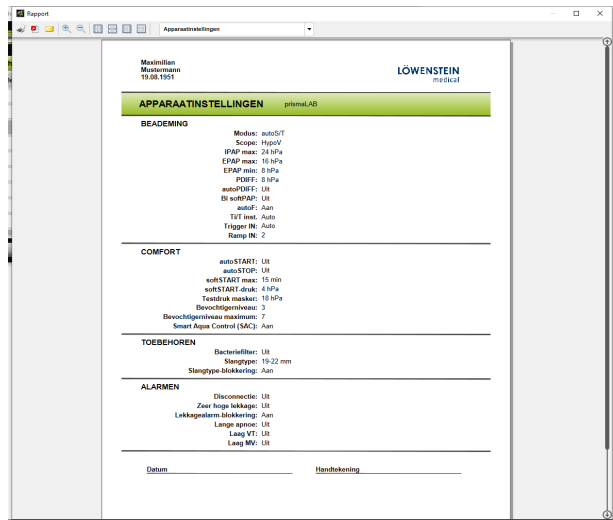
Rapport

Apparaatinstellingen

Maximilian
Mustermann
19.08.1951

LÖWENSTEIN
medical

APPARAATINSTELLINGEN prismaLAB

BEADEMING

| | |
|---|---|
| Modus: | autoS/T |
| Scope: | HypoV |
| IPAP max: | 24 hPa |
| EPAP max: | 16 hPa |
| EPAP min: | 8 hPa |
| PDIFF: | 8 hPa |
| autoPDIFF: | Uit |
| Bi softPAP: | Uit |
| autoF: | Aan |
| Ti/T inst.: | Auto |
| Trigger IN: | Auto |
| Ramp IN: | 2 |

COMFORT

| | |
|---|---|
| autoSTART: | Uit |
| autoSTOP: | Uit |
| softSTART max: | 15 min |
| softSTART-druk: | 4 hPa |
| Testdruk masker: | 18 hPa |
| Bevochtigerniveau: | 3 |
| Bevochtigerniveau maximum: | 7 |
| Smart Aqua Control (SAC): | Aan |

TOEBEHOREN

| | |
|---|---|
| Bacteriefilter: | Uit |
| Slangtype: | 19-22 mm |
| Slangtype-blokkering: | Aan |

ALARMEN

| | |
|---|---|
| Disconnectie: | Uit |
| Zeer hoge lekkage: | Uit |
| Lekkagealarm-blokkering: | Aan |
| Lange apnoe: | Uit |
| Laag VT: | Uit |
| Laag MV: | Uit |

Datum

Handtekening